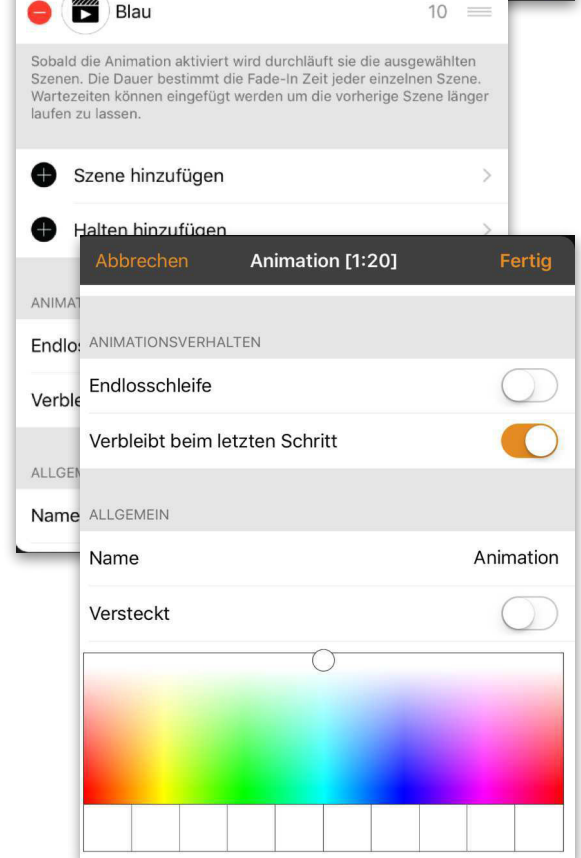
Blau 10

Sobald die Animation aktiviert wird durchläuft sie die ausgewählten Szenen. Die Dauer bestimmt die Fade-In Zeit jeder einzelnen Szene. Wartezeiten können eingefügt werden um die vorherige Szene länger laufen zu lassen.

Szene hinzufügen

Halten hinzufügen

ANIMAT

Endlos

Verble

ALLGEM

Name

Abbrechen Animation [1:20] Fertig

ANIMATIONSVERHALTEN

Endlosschleife

Verbleibt beim letzten Schritt

ALLGEMEIN

Name Animation

Versteckt